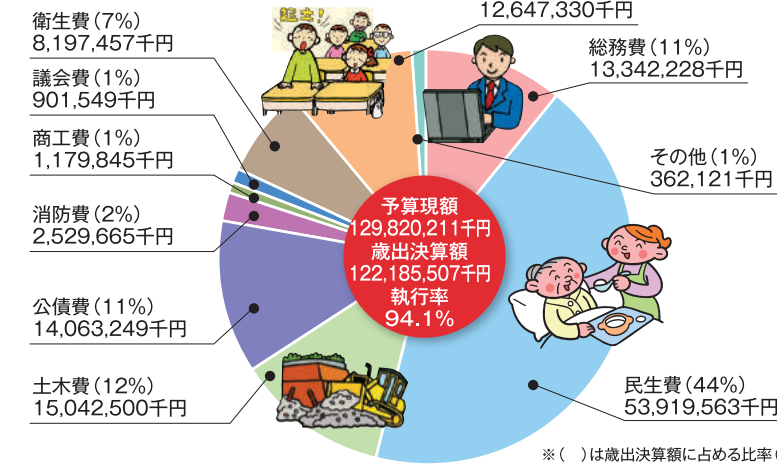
12,647,330千円

衛生費（7%）
8,197,457千円

議会費（1%）
901,549千円

商工費（1%）
1,179,845千円

消防費（2%）
2,529,665千円

公債費（11%）
14,063,249千円

土木費（12%）
15,042,500千円

総務費（11%）
13,342,228千円

その他（1%）
362,121千円

民生費（44%）
53,919,563千円

予算現額
129,820,211千円
歳出決算額
122,185,507千円
執行率
94.1%

起立！

※（　）は歳出決算額に占める比率